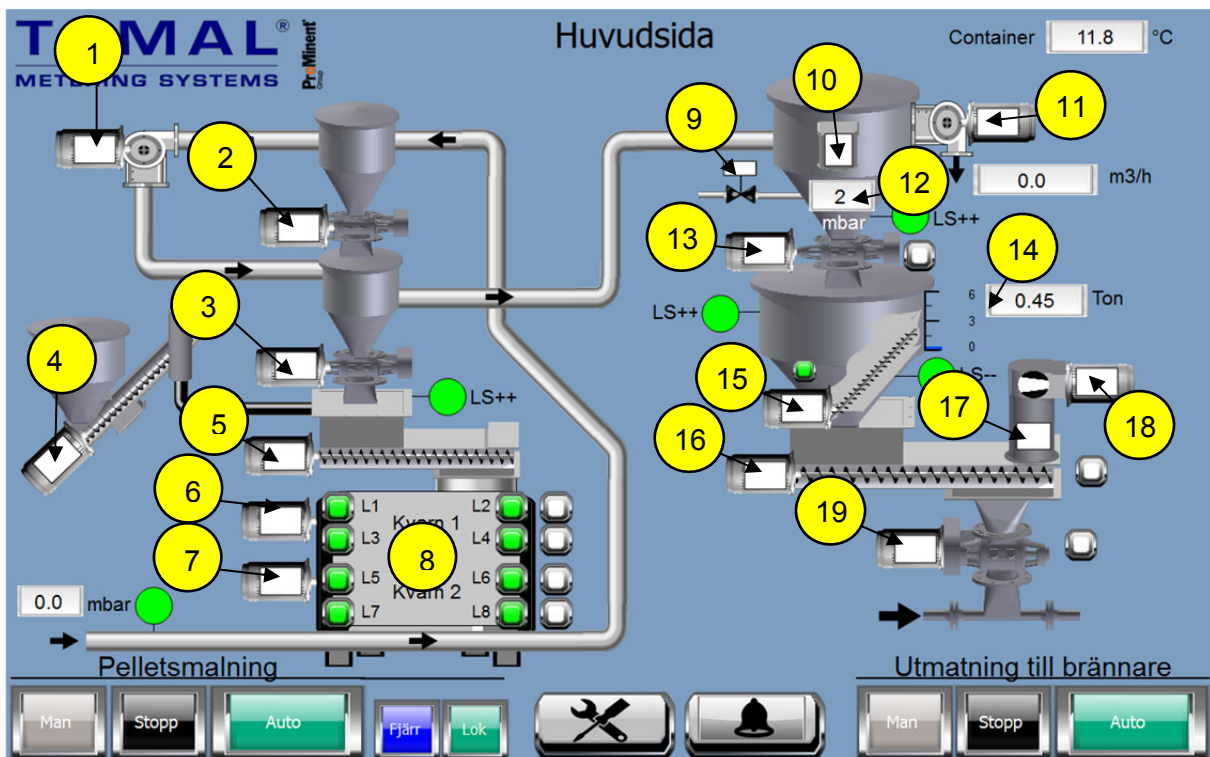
TOMAL®
METERING SYSTEMS
ProMinent Group

Huvudsida

Container 11.8 °C

1
2
3
4
5
6
7
8
9
10
11
12
13
14
15
16
17
18
19

0.0 m3/h

2
mbar
LS++

6
3
0
0.45 Ton

LS++
LS--

LS++

L1 L2
Kvarn 1
L3 L4
L5 L6
Kvarn 2
L7 L8

0.0 mbar

Pelletsmalning

Man Stopp Auto

Fjärr Lok

Utmatning till brännare

Man Stopp Auto